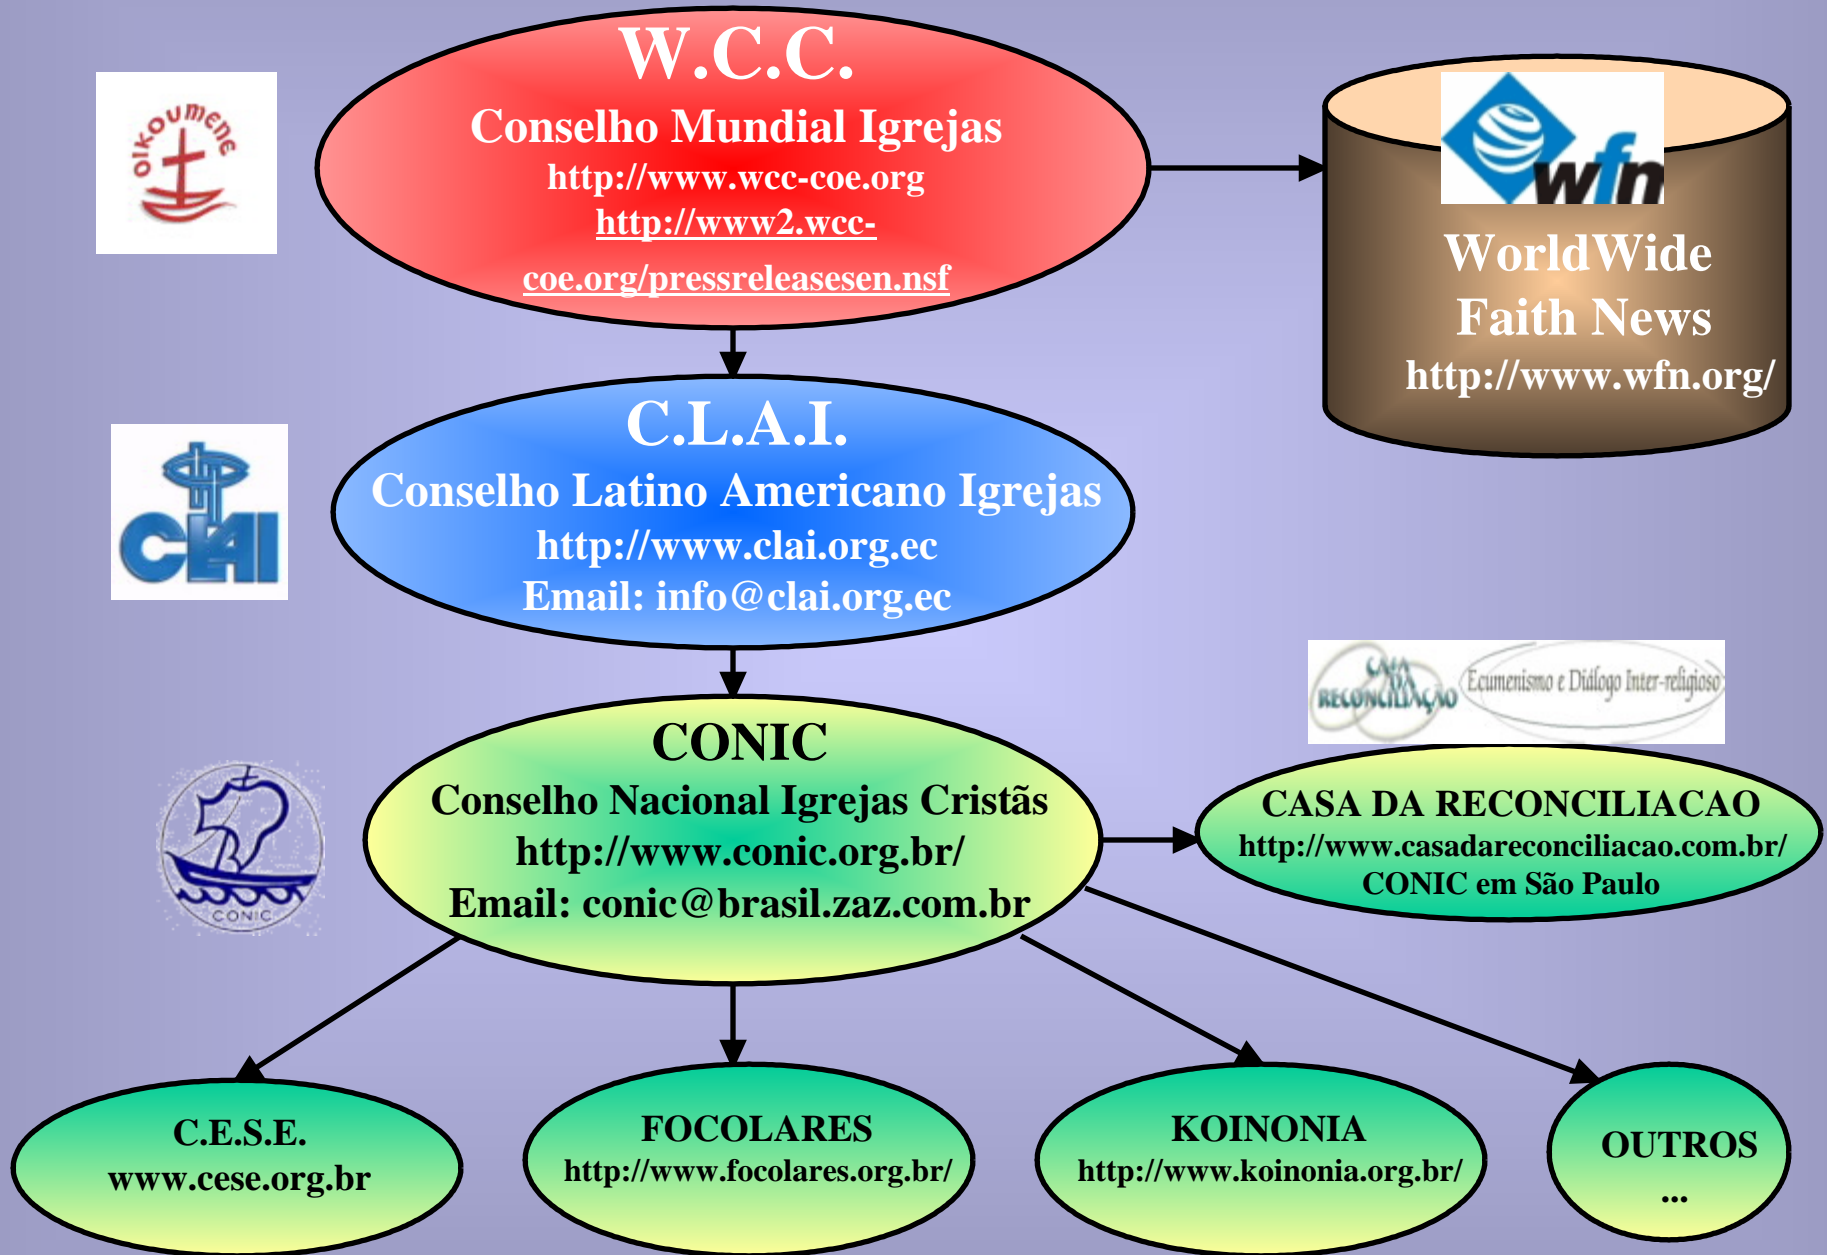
oikoumene

W.C.C.
Conselho Mundial Igrejas
http://www.wcc-coe.org
http://www2.wcc-coe.org/pressreleasesen.nsf

wfn
WorldWide Faith News
http://www.wfn.org/

CLAI

C.L.A.I.
Conselho Latino Americano Igrejas
http://www.clai.org.ec
Email: info@clai.org.ec

CASA DA RECONCILIAÇÃO Ecumenismo e Diálogo Inter-religioso

CONIC

CONIC
Conselho Nacional Igrejas Cristãs
http://www.conic.org.br/
Email: conic@brasil.zaz.com.br

CASA DA RECONCILIACAO
http://www.casadareconciliacao.com.br/
CONIC em São Paulo

C.E.S.E.
www.cese.org.br

FOCOLARES
http://www.focolares.org.br/

KOINONIA
http://www.koinonia.org.br/

OUTROS
...